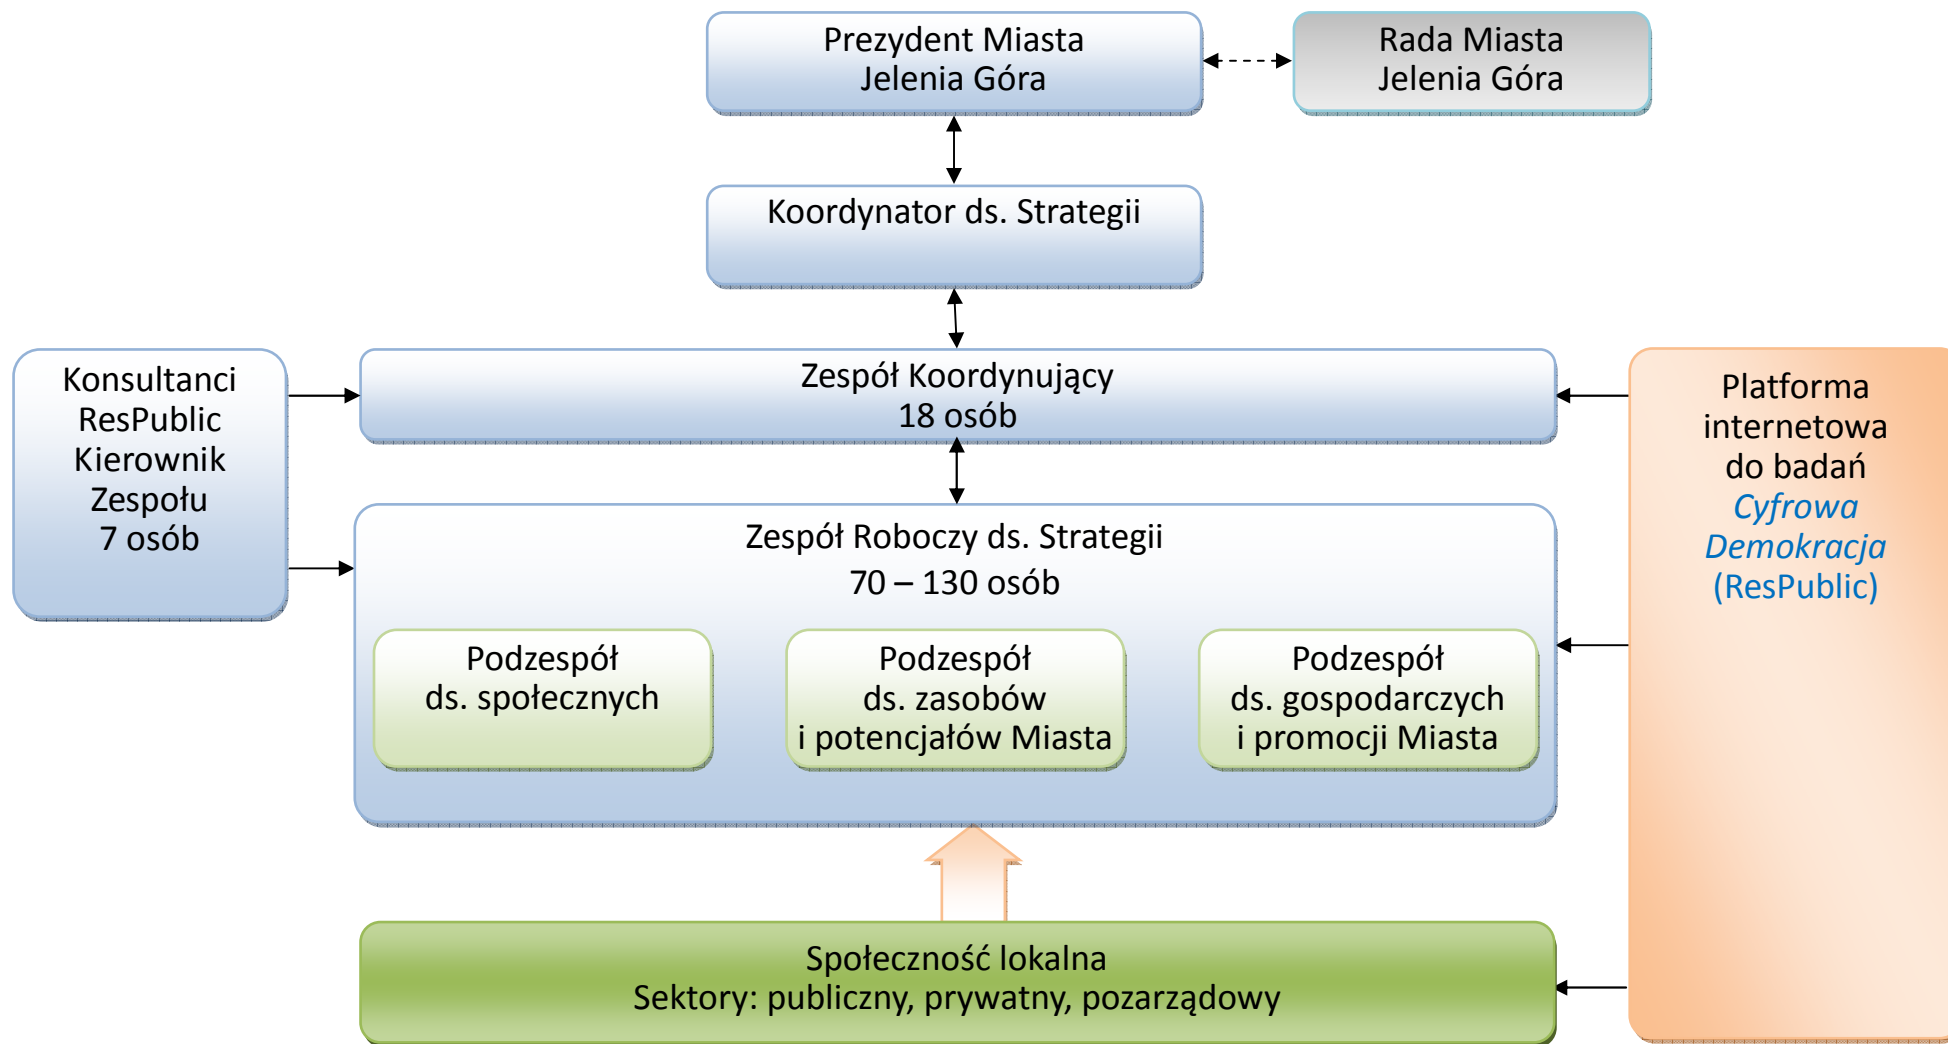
Prezydent Miasta
Jelenia Góra

Rada Miasta
Jelenia Góra

Koordynator ds. Strategii

Konsultanci
ResPublic
Kierownik
Zespołu
7 osób

Zespół Koordynujący
18 osób

Platforma
internetowa
do badań
Cyfrowa
Demokracja
(ResPublic)

Zespół Roboczy ds. Strategii
70 – 130 osób

Podzespół
ds. społecznych

Podzespół
ds. zasobów
i potencjałów Miasta

Podzespół
ds. gospodarczych
i promocji Miasta

Społeczność lokalna
Sektory: publiczny, prywatny, pozarządowy